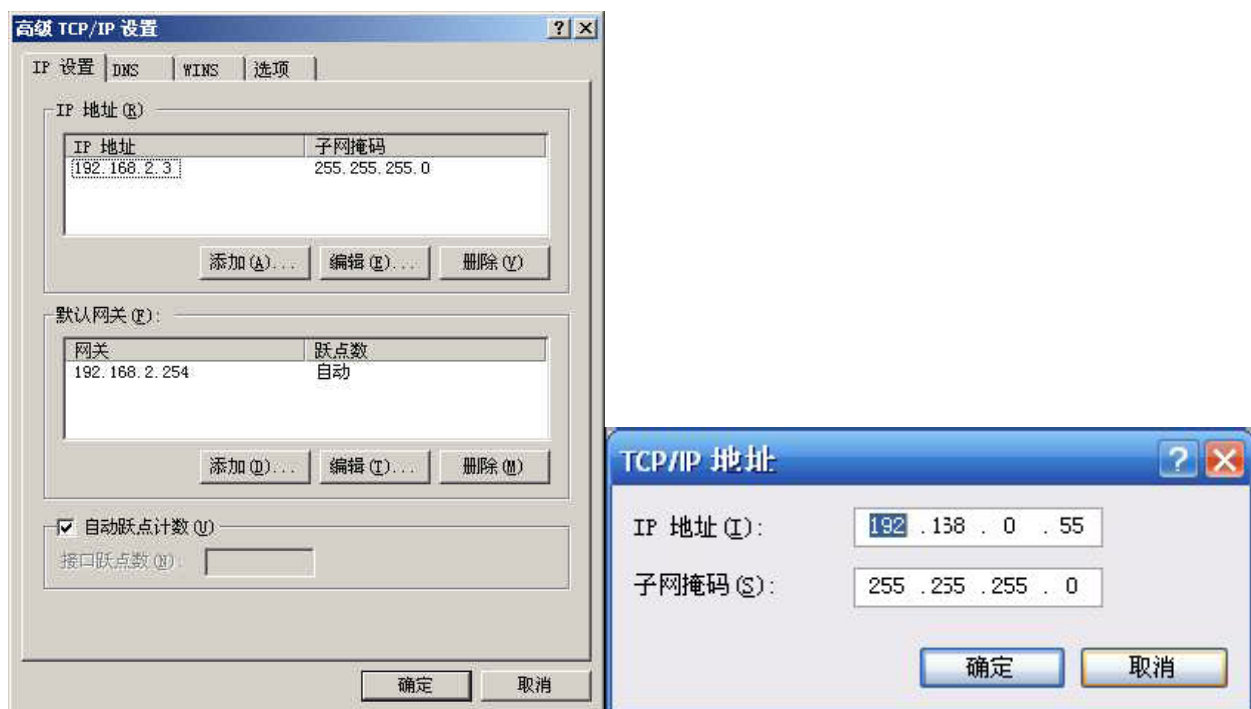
高级 TCP/IP 设置

IP 设置 | DNS | WINS | 选项

IP 地址(R)

| IP 地址 | 子网掩码 |
|---|---|
| 192.168.2.3 | 255.255.255.0 |

添加(A)... 编辑(E)... 删除(V)

默认网关(F):

| 网关 | 跃点数 |
|---|---|
| 192.168.2.254 | 自动 |

添加(D)... 编辑(T)... 删除(M)

自动跃点计数(U)

接口跃点数(N):

确定 取消

TCP/IP 地址

IP 地址(I): 192 . 158 . 0 . 55

子网掩码(S): 255 . 255 . 255 . 0

确定 取消